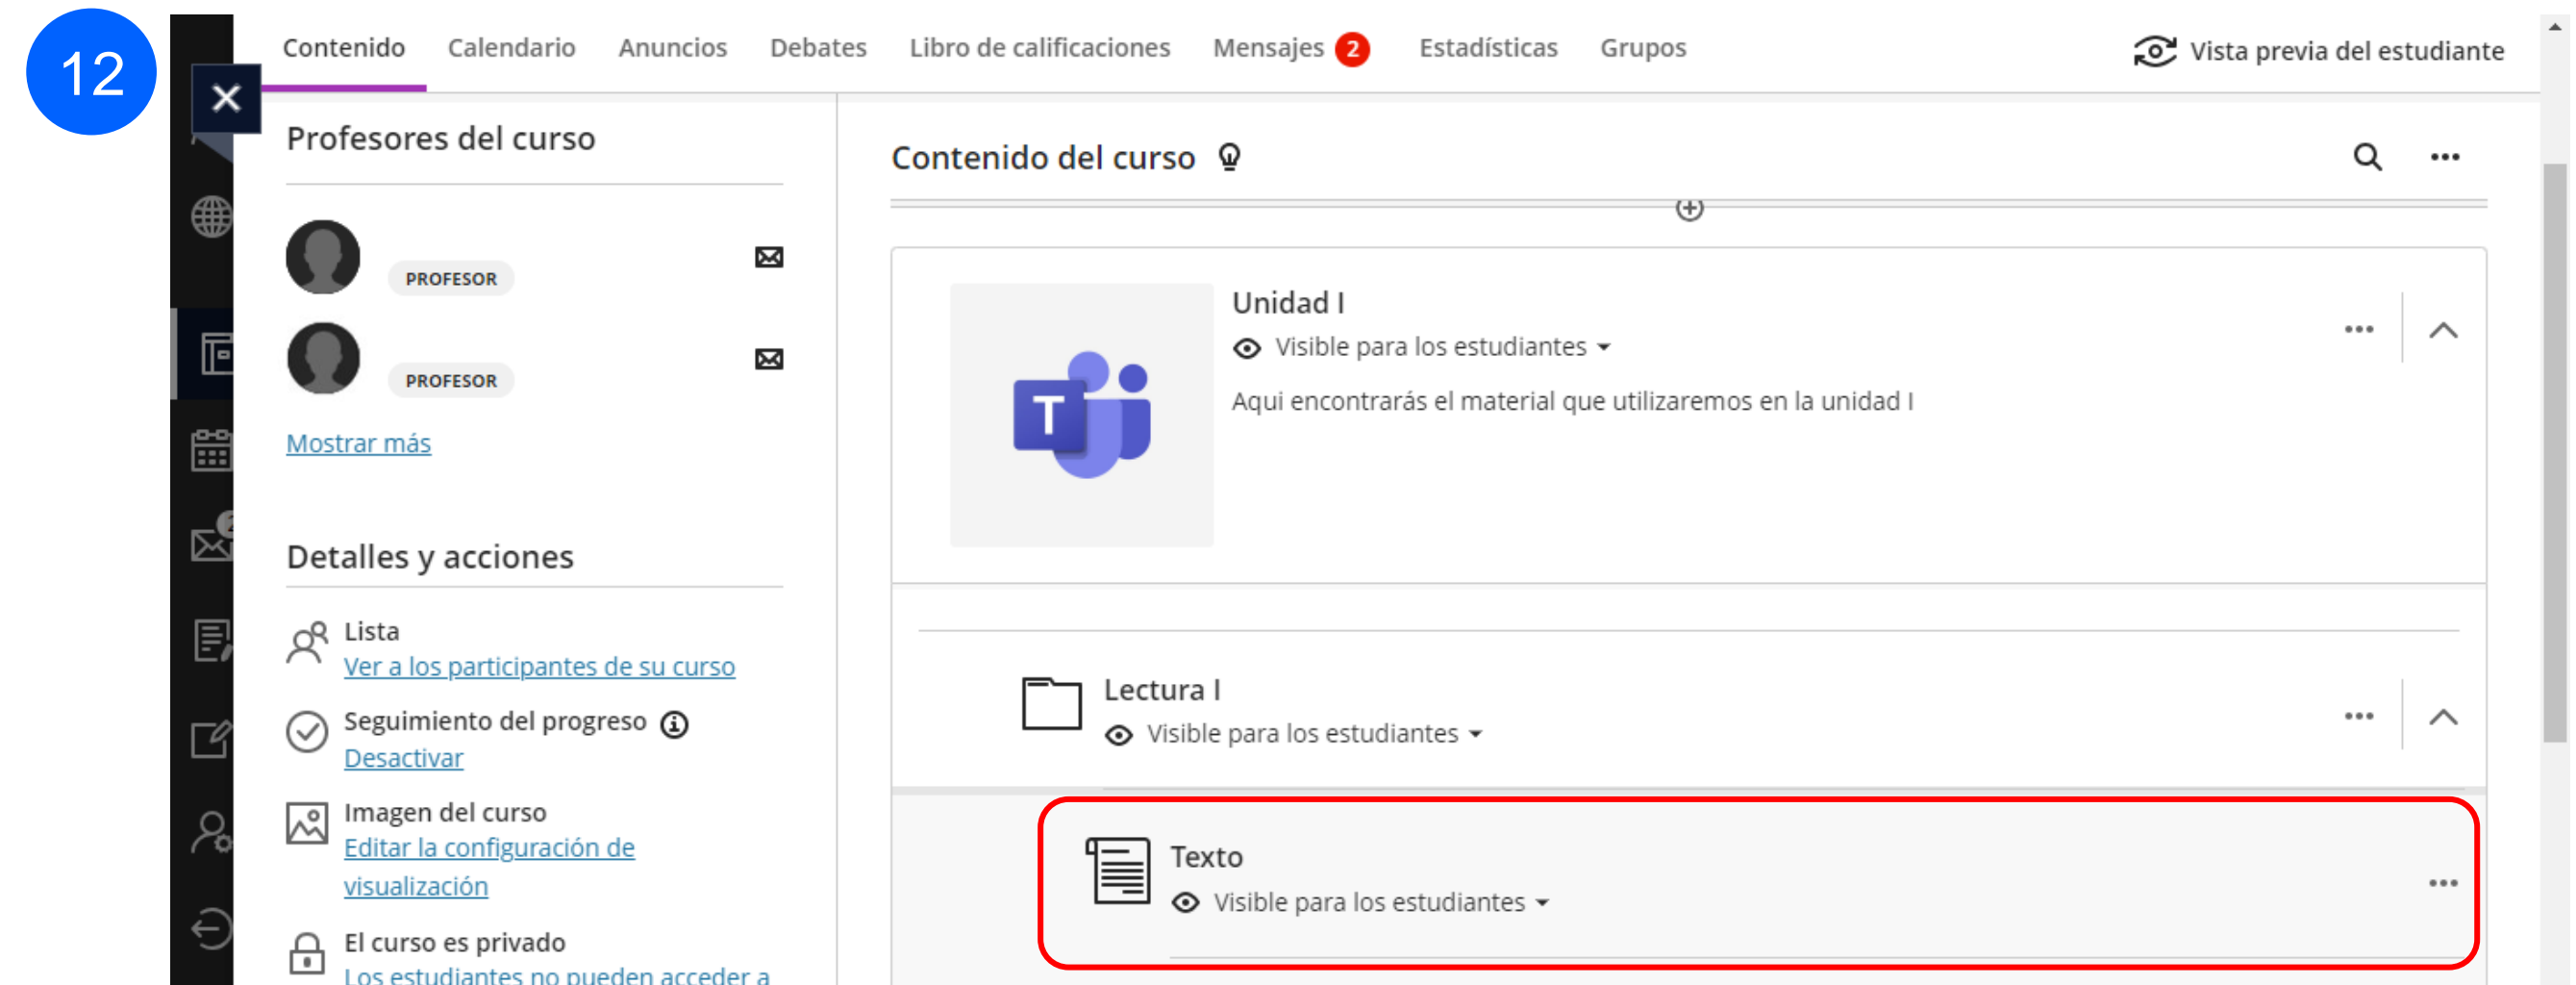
12

Contenido Calendario Anuncios Debates Libro de calificaciones Mensajes 2 Estadísticas Grupos

Vista previa del estudiante

Profesores del curso

PROFESOR

PROFESOR

Mostrar más

Detalles y acciones

Lista
Ver a los participantes de su curso

Seguimiento del progreso
Desactivar

Imagen del curso
Editar la configuración de visualización

El curso es privado
Los estudiantes no pueden acceder a

Contenido del curso

Unidad I
Visible para los estudiantes
Aqui encontrarás el material que utilizaremos en la unidad I

Lectura I
Visible para los estudiantes

Texto
Visible para los estudiantes